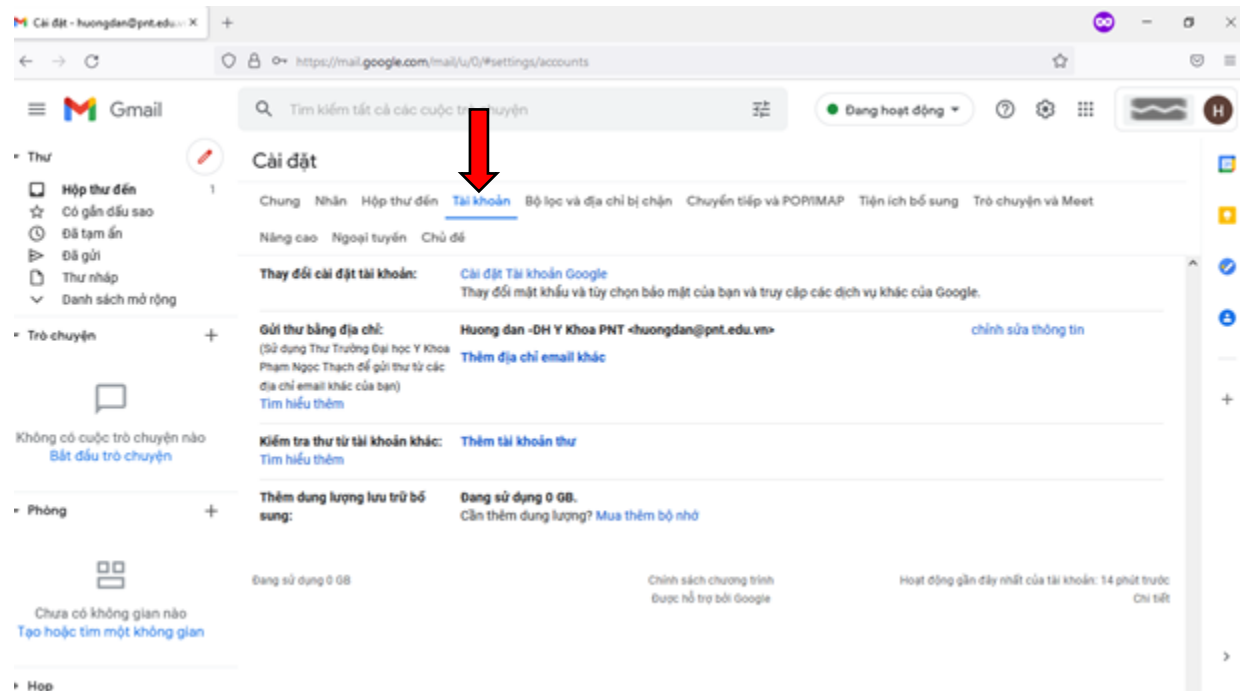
Cài đặt - huongdan@pnt.edu.v ×
+

https://mail.google.com/mail/u/0/#settings/accounts

Gmail

Tìm kiếm tất cả các cuộc trò chuyện

Đang hoạt động

H

Thư
Hộp thư đến 1
Có gắn dấu sao
Đã tạm ẩn
Đã gửi
Thư nháp
Danh sách mở rộng

Trò chuyện +

Không có cuộc trò chuyện nào
Bắt đầu trò chuyện

Phòng +

Chưa có không gian nào
Tạo hoặc tìm một không gian

Họp

Cài đặt

Chung Nhãn Hộp thư đến Tài khoản Bộ lọc và địa chỉ bị chặn Chuyển tiếp và POP/IMAP Tiện ích bổ sung Trò chuyện và Meet
Nâng cao Ngoại tuyến Chủ đề

Thay đổi cài đặt tài khoản:
Cài đặt Tài khoản Google
Thay đổi mật khẩu và tùy chọn bảo mật của bạn và truy cập các dịch vụ khác của Google.

Gửi thư bằng địa chỉ:
(Sử dụng Thư Trường Đại học Y Khoa Phạm Ngọc Thạch để gửi thư từ các địa chỉ email khác của bạn)
Tìm hiểu thêm
Huong dan -DH Y Khoa PNT <huongdan@pnt.edu.vn>
chỉnh sửa thông tin
Thêm địa chỉ email khác

Kiểm tra thư từ tài khoản khác:
Tìm hiểu thêm
Thêm tài khoản thư

Thêm dung lượng lưu trữ bổ sung:
Đang sử dụng 0 GB.
Cần thêm dung lượng? Mua thêm bộ nhớ

Đang sử dụng 0 GB
Chính sách chương trình
Được hỗ trợ bởi Google
Hoạt động gần đây nhất của tài khoản: 14 phút trước
Chi tiết